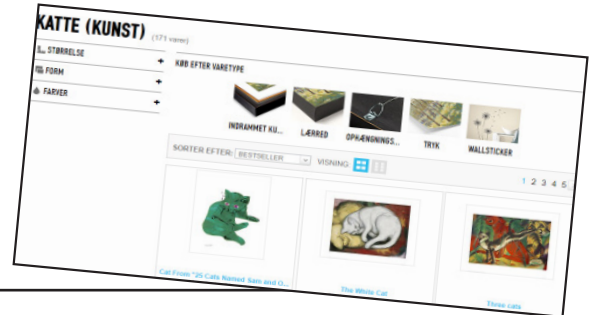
KATTE (KUNST) (171 varer)

STØRRELSE +
FORM +
FARVER +

KØB EFTER VARETYPE

INDRAMMET KU... LÆRRED OPHÆNGNINGS... TRYK WALLSTICKER

SORTER EFTER: BESTSELLER VISNING

1 2 3 4 5

Cat From "25 Cats Named Sam and O...

The White Cat

Three cats